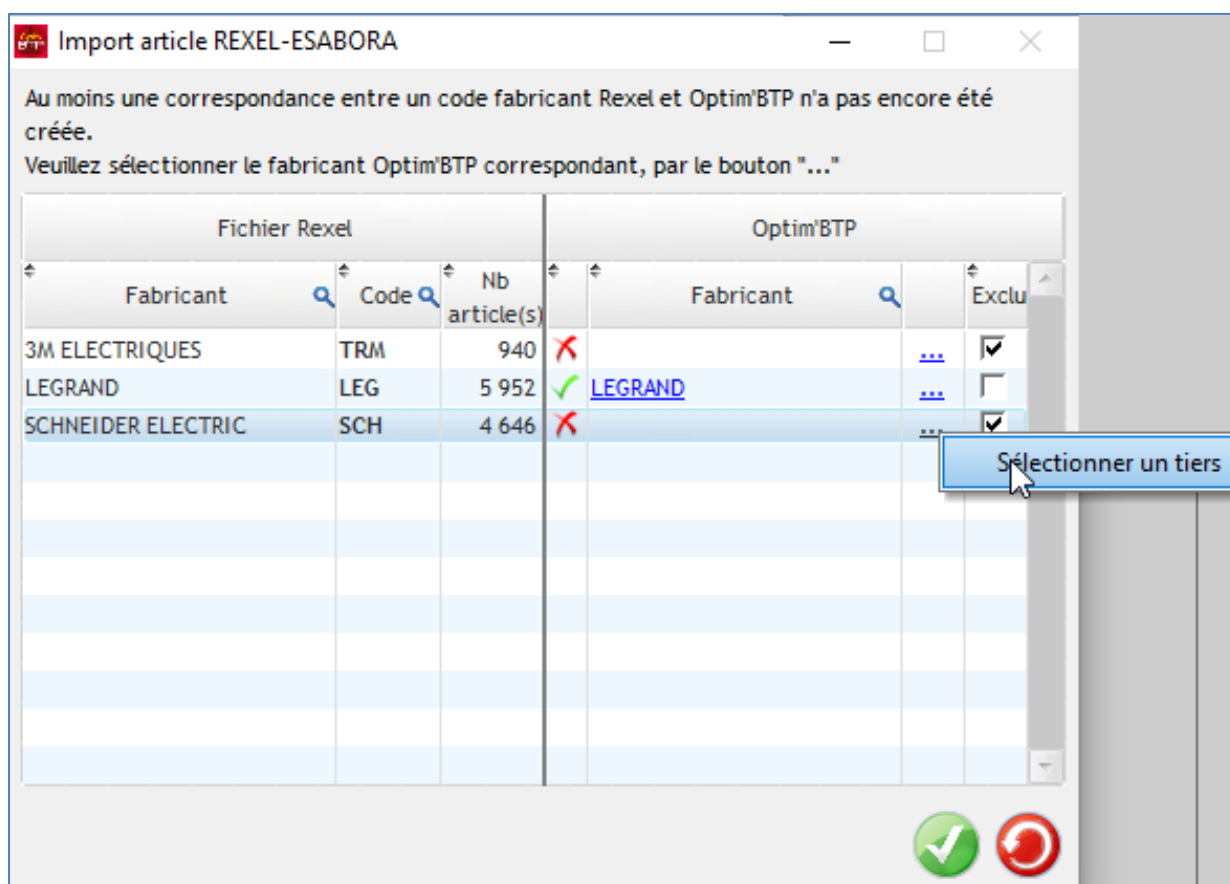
Import article REXEL-ESABORA

Au moins une correspondance entre un code fabricant Rexel et Optim'BTP n'a pas encore été créée.
Veuillez sélectionner le fabricant Optim'BTP correspondant, par le bouton "..."

| Fichier Rexel | | | Optim'BTP | | | |
|---|---|---|---|---|---|---|
| Fabricant | Code | Nb article(s) | | Fabricant | | Exclu |
| 3M ELECTRIQUES | TRM | 940 | | | ... | |
| LEGRAND | LEG | 5 952 | | LEGRAND | ... | |
| SCHNEIDER ELECTRIC | SCH | 4 646 | | | ... | |

Sélectionner un tiers